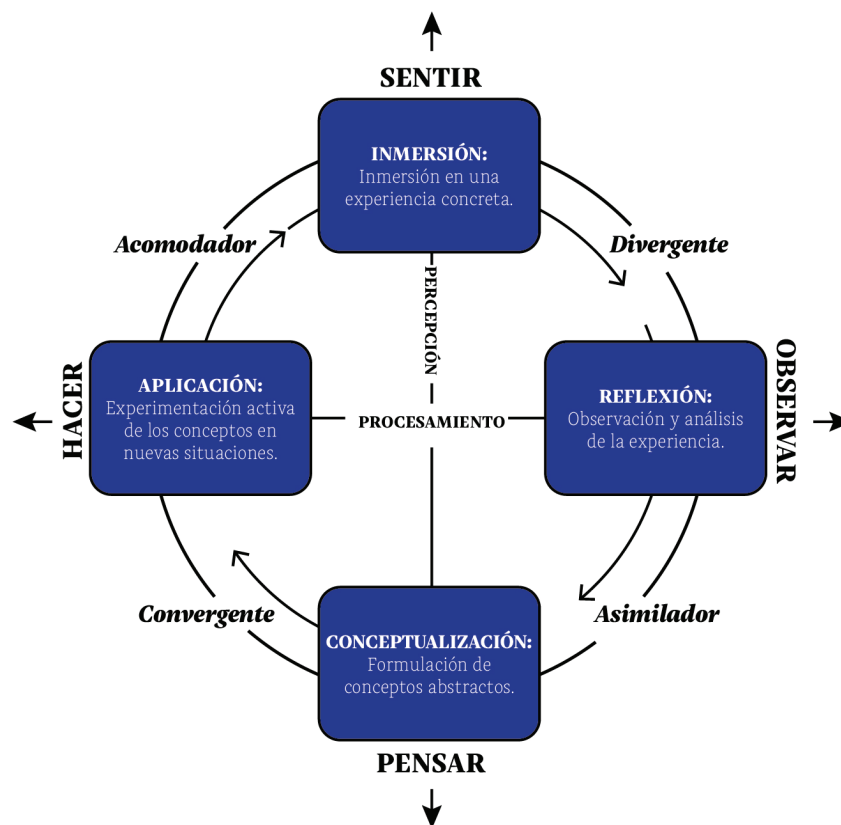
SENTIR

INMERSIÓN:
Inmersión en una experiencia concreta.

Acomodador

Divergente

PERCEPCIÓN

HACER

APLICACIÓN:
Experimentación activa de los conceptos en nuevas situaciones.

PROCESAMIENTO

REFLEXIÓN:
Observación y análisis de la experiencia.

OBSERVAR

Convergente

Asimilador

CONCEPTUALIZACIÓN:
Formulación de conceptos abstractos.

PENSAR